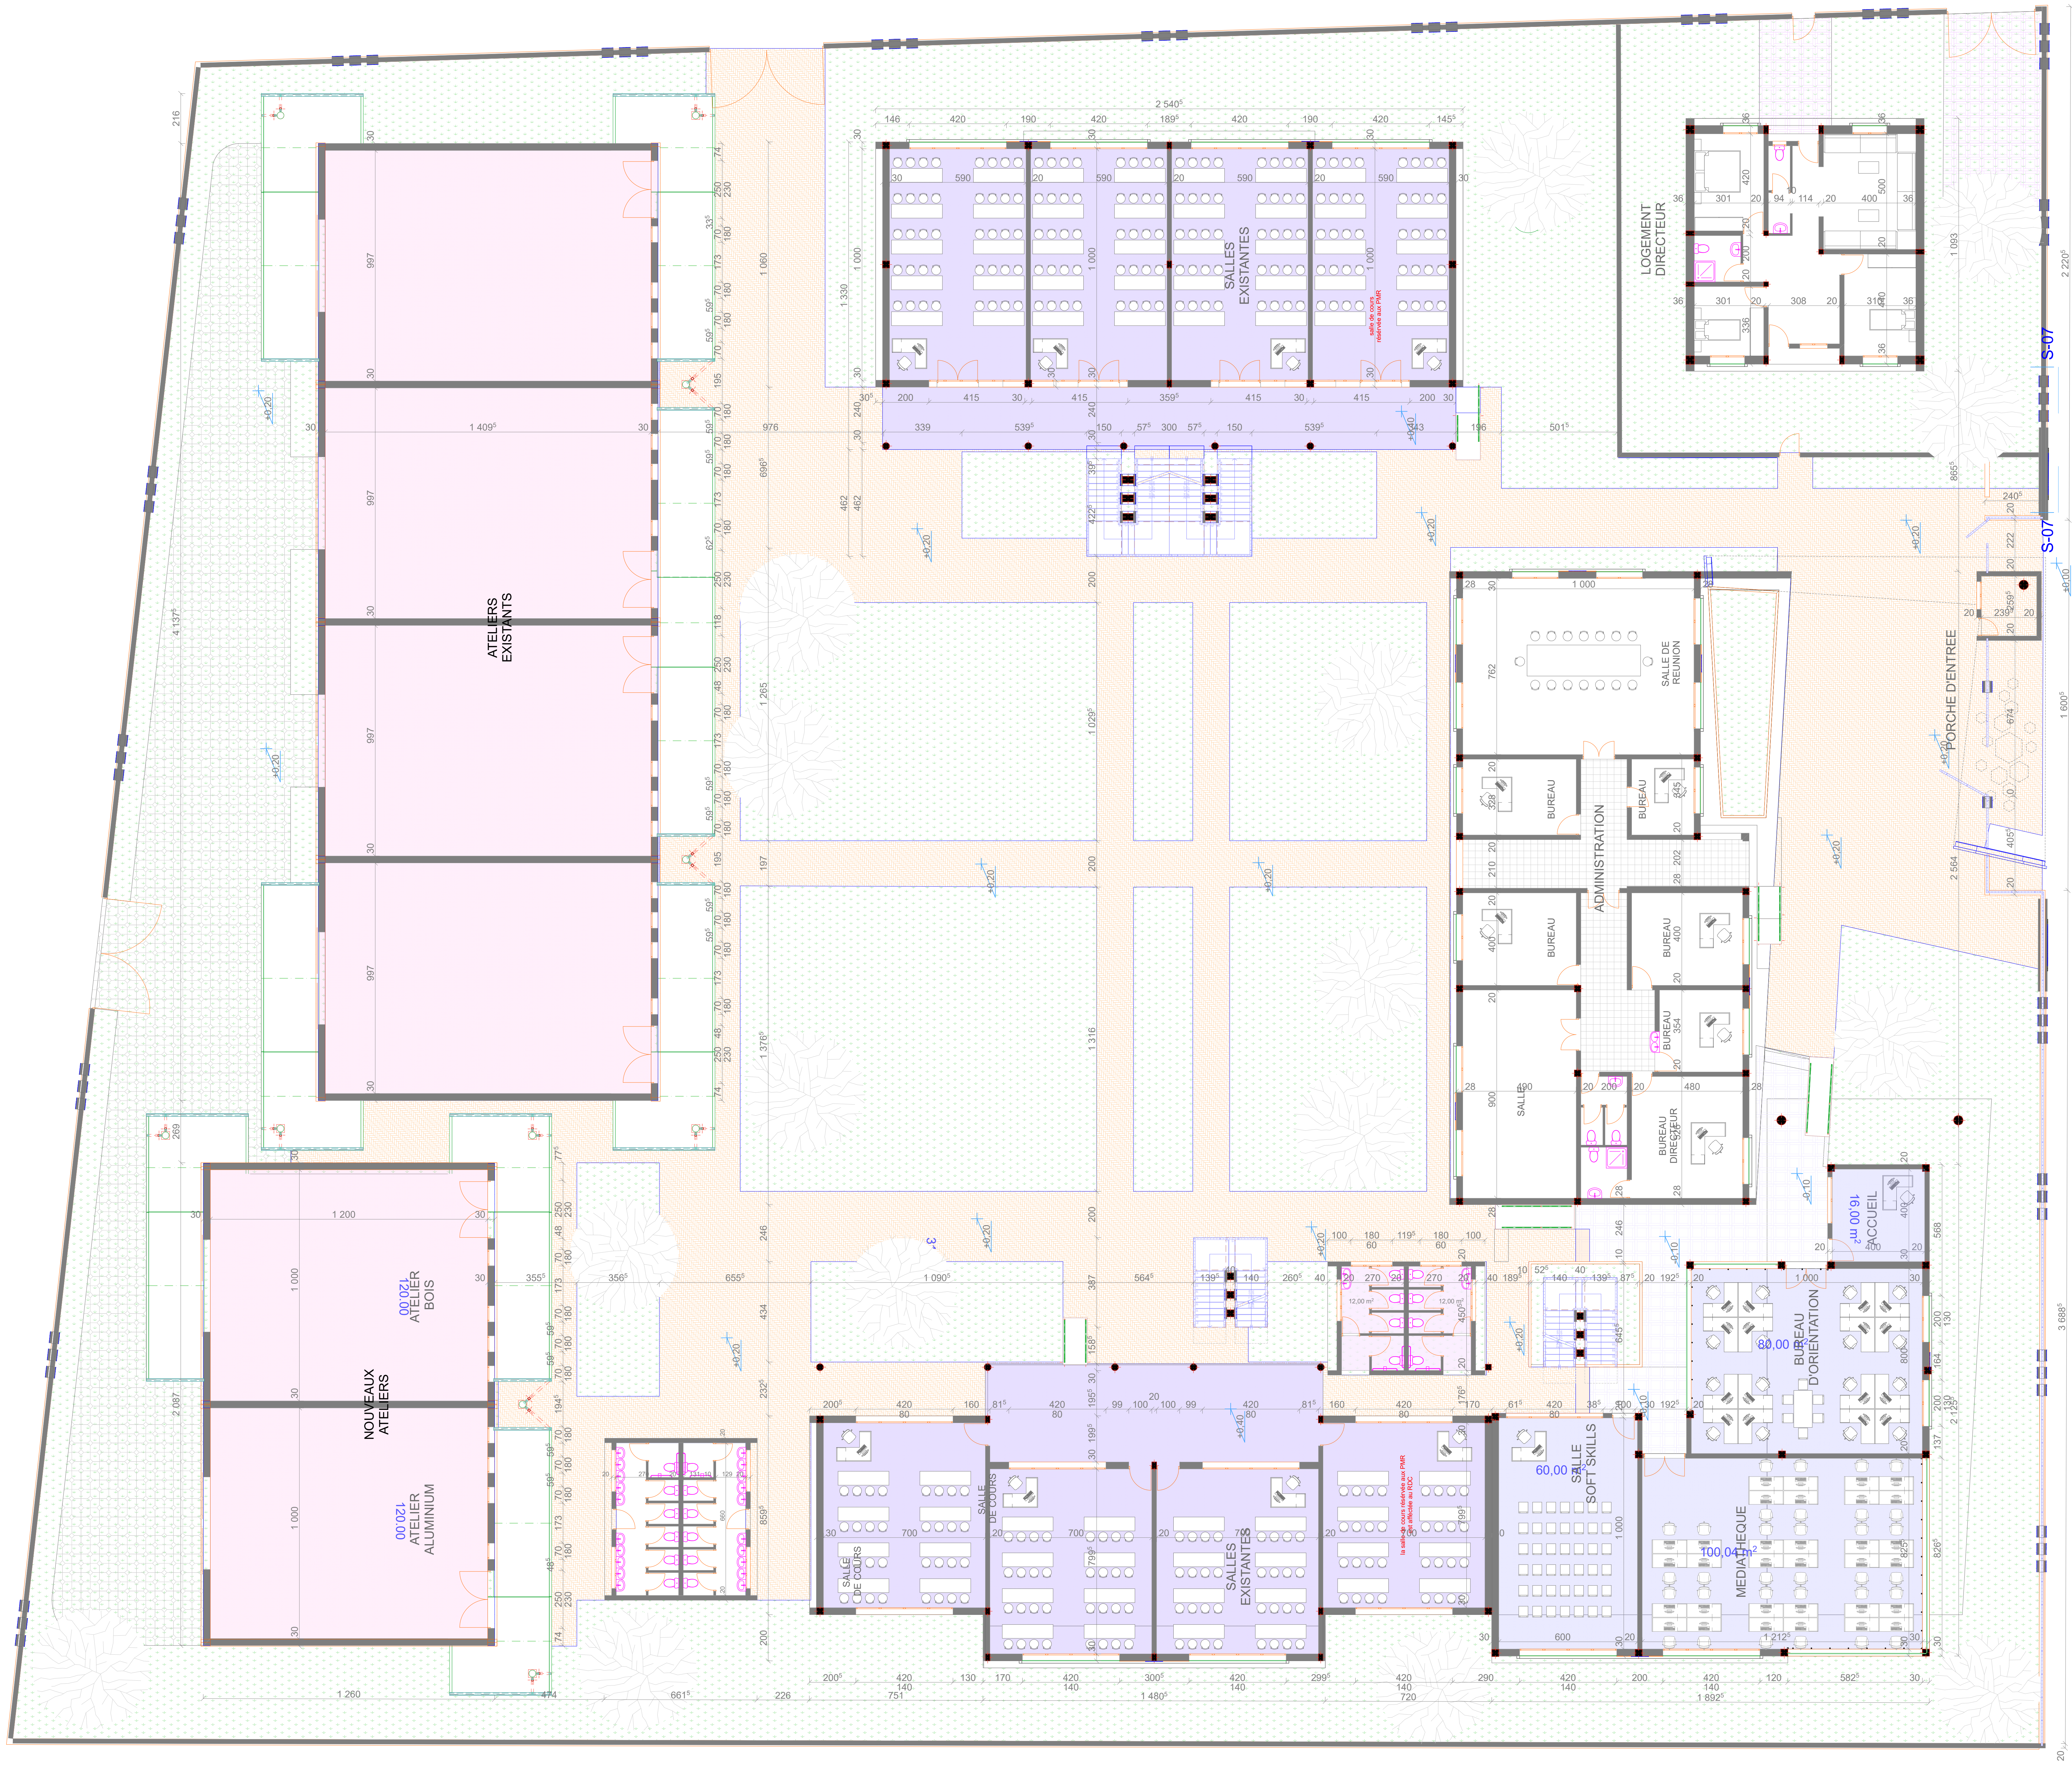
ATELIERS EXISTANTS

SALLES EXISTANTES

LOGEMENT DIRECTEUR

S-07

S-07

PORCHE D'ENTREE

SALLE DE REUNION

BUREAU

BUREAU

ADMINISTRATION

BUREAU

BUREAU

BUREAU

SALLE

BUREAU DIRECTEUR

ACCUEIL
16,00 m²

BUREAU D'ORIENTATION
80,00 m²

MEDIATHEQUE
100,04 m²

SALLE SOFT SKILLS
60,00 m²

SALLES EXISTANTES

SALLE DE COURS

SALLE DE COURS

NOUVEAUX ATELIERS

ATELIER BOIS
120,00

ATELIER ALUMINIUM
120,00

+0,20

+0,10

2 540⁵

1 409⁵

1 200

1 260

1 480⁵

1 892⁶

4 137⁵

2 087

3 688⁵

2 220⁵

1 600⁵

2 564